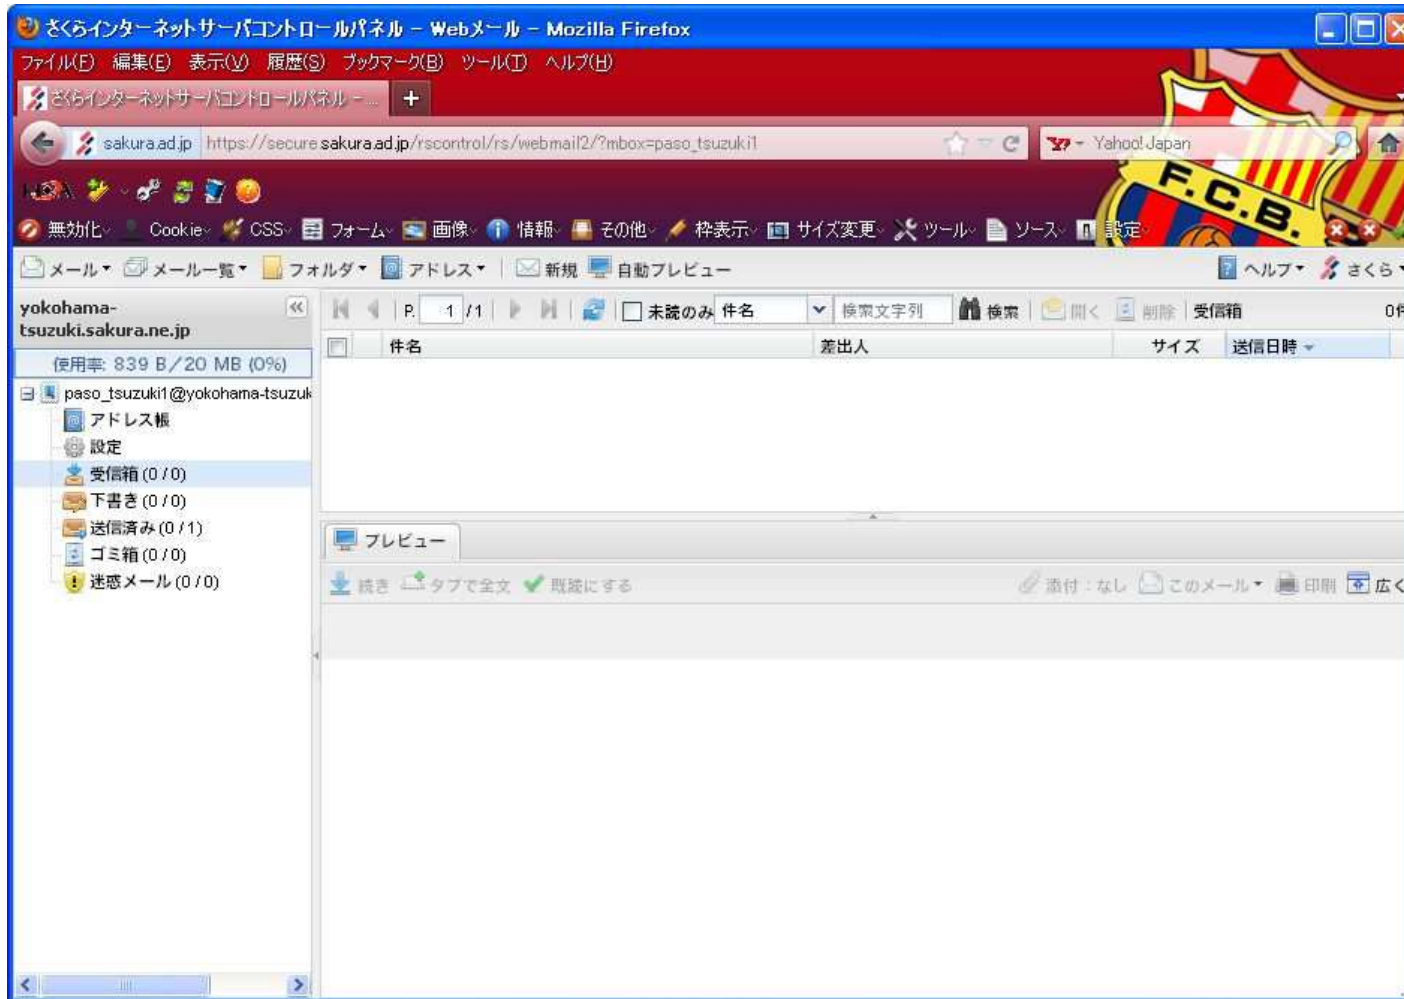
さくらインターネットサーバコントロールパネル − Webメール − Mozilla Firefox

ファイル(F) 編集(E) 表示(V) 履歴(S) ブックマーク(B) ツール(T) ヘルプ(H)

さくらインターネットサーバコントロールパネル − ...

sakura.ad.jp https://secure.sakura.ad.jp/rscontrol/rs/webmail2/?mbox=paso_tsuzuki1

Yahoo! Japan

F.C.B.

無効化 Cookie CSS フォーム 画像 情報 その他 枠表示 サイズ変更 ツール ソース 設定

メール メール一覧 フォルダ アドレス 新規 自動プレビュー ヘルプ さくら

yokohama-tsuzuki.sakura.ne.jp

使用率: 839 B/20 MB (0%)

paso_tsuzuki1@yokohama-tsuzuk

アドレス帳

設定

受信箱 (0 / 0)

下書き (0 / 0)

送信済み (0 / 1)

ゴミ箱 (0 / 0)

迷惑メール (0 / 0)

P. 1 /1 未読のみ 件名 検索文字列 検索 開く 削除 受信箱 0件

件名 差出人 サイズ 送信日時

プレビュー

続き タブで全文 既読にする 添付 : なし このメール 印刷 広く